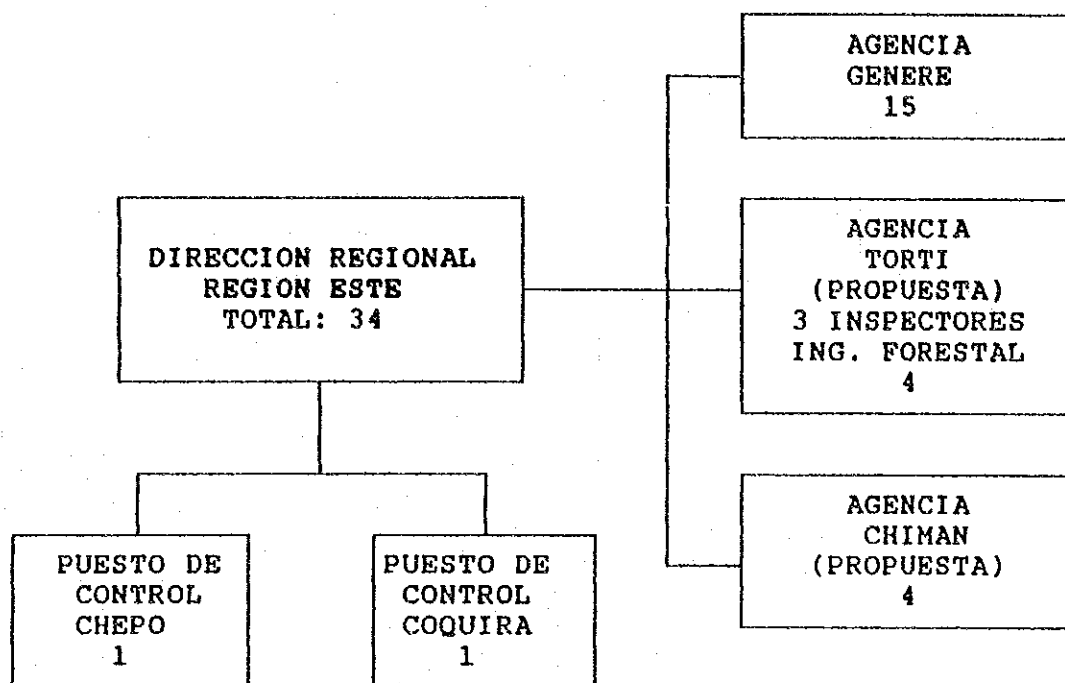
AGENCIA
GENERE
15

DIRECCION REGIONAL
REGION ESTE
TOTAL: 34

AGENCIA
TORTI
(PROPUESTA)
3 INSPECTORES
ING. FORESTAL
4

AGENCIA
CHIMAN
(PROPUESTA)
4

PUESTO DE
CONTROL
CHEPO
1

PUESTO DE
CONTROL
COQUIRA
1